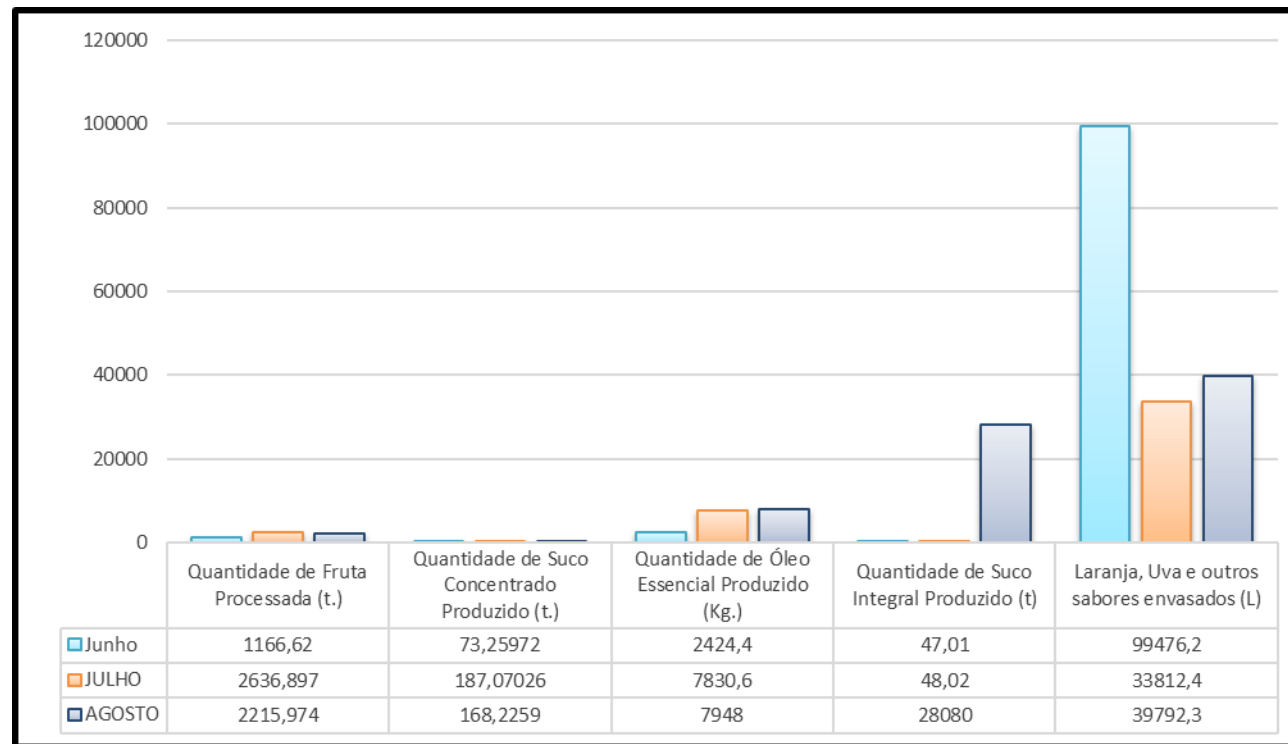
120000
100000
80000
60000
40000
20000
0

|  | Quantidade de Fruta Processada (t.) | Quantidade de Suco Concentrado Produzido (t.) | Quantidade de Óleo Essencial Produzido (Kg.) | Quantidade de Suco Integral Produzido (t) | Laranja, Uva e outros sabores envasados (L) |
|---|---|---|---|---|---|
| Junho | 1166,62 | 73,25972 | 2424,4 | 47,01 | 99476,2 |
| JULHO | 2636,897 | 187,07026 | 7830,6 | 48,02 | 33812,4 |
| AGOSTO | 2215,974 | 168,2259 | 7948 | 28080 | 39792,3 |